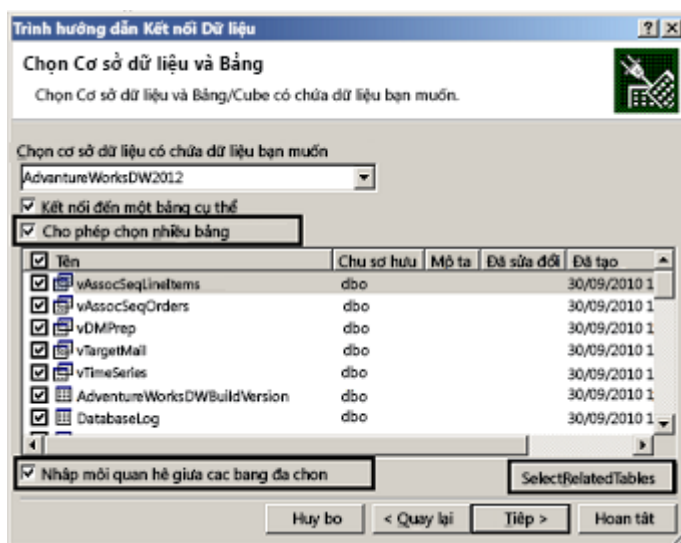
Trình hướng dẫn Kết nối Dữ liệu
?
Chọn Cơ sở dữ liệu và Bảng
Chọn Cơ sở dữ liệu và Bảng/Cube có chứa dữ liệu bạn muốn.

Chọn cơ sở dữ liệu có chứa dữ liệu bạn muốn
AdventureWorksDW2012
Kết nối đến một bảng cụ thể
Cho phép chọn nhiều bảng

| Tên | Chu sơ hưu | Mô ta | Đa sửa đổi | Đã tạo |
|---|---|---|---|---|
| vAssocSeqLineItems | dbo | | | 30/09/2010 1 |
| vAssocSeqOrders | dbo | | | 30/09/2010 1 |
| vDMPrep | dbo | | | 30/09/2010 1 |
| vTargetMail | dbo | | | 30/09/2010 1 |
| vTimeSeries | dbo | | | 30/09/2010 1 |
| AdventureWorksDWBuildVersion | dbo | | | 30/09/2010 1 |
| DatabaseLog | dbo | | | 30/09/2010 1 |

Nhập môi quan hê giưa cac bang đa chon
SelectRelatedTables
Huy bo
< Quay lại
Tiêp >
Hoan tât